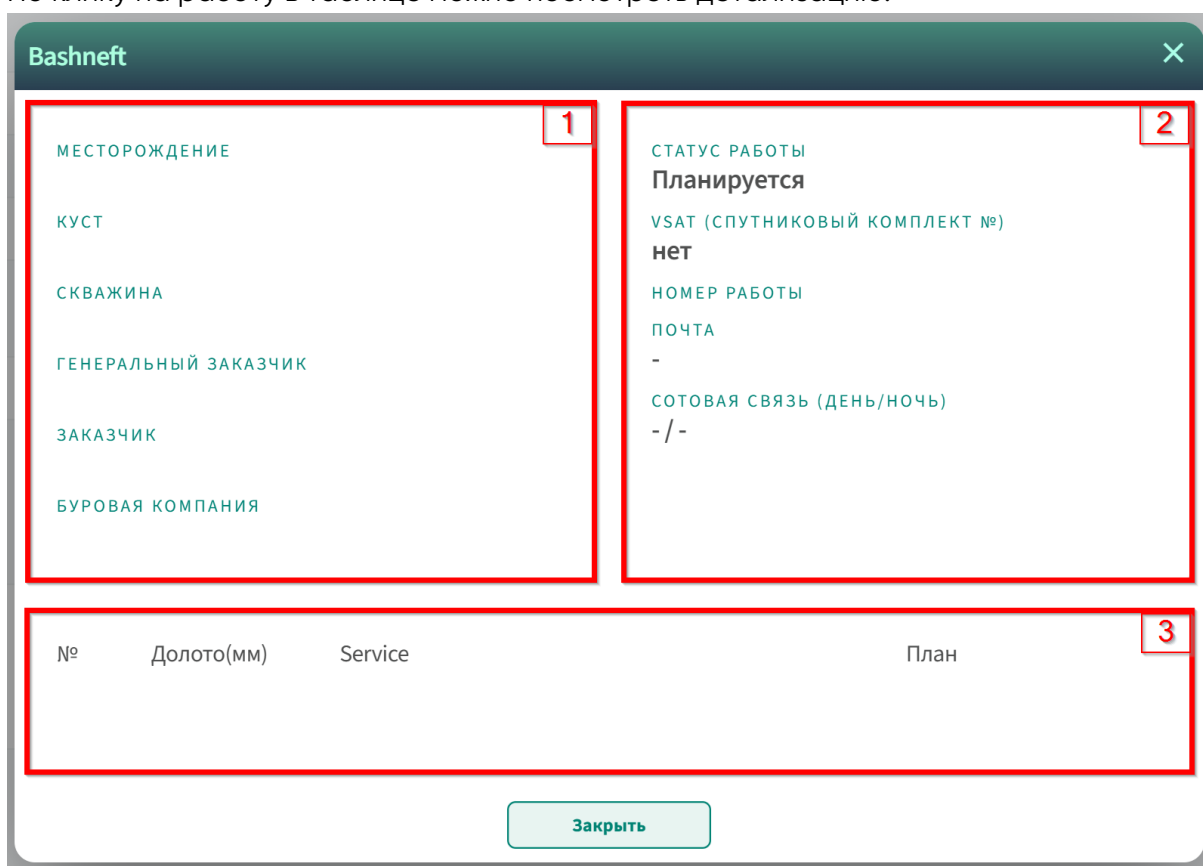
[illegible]

Bashneft ✕

1

МЕСТОРОЖДЕНИЕ

КУСТ

СКВАЖИНА

ГЕНЕРАЛЬНЫЙ ЗАКАЗЧИК

ЗАКАЗЧИК

БУРОВАЯ КОМПАНИЯ

2

СТАТУС РАБОТЫ
Планируется

VSAT (СПУТНИКОВЫЙ КОМПЛЕКТ №)
нет

НОМЕР РАБОТЫ

ПОЧТА
-

СОТОВАЯ СВЯЗЬ (ДЕНЬ/НОЧЬ)
- / -

3

| № | Долото(мм) | Service | План |
|---|---|---|---|

Закрыть